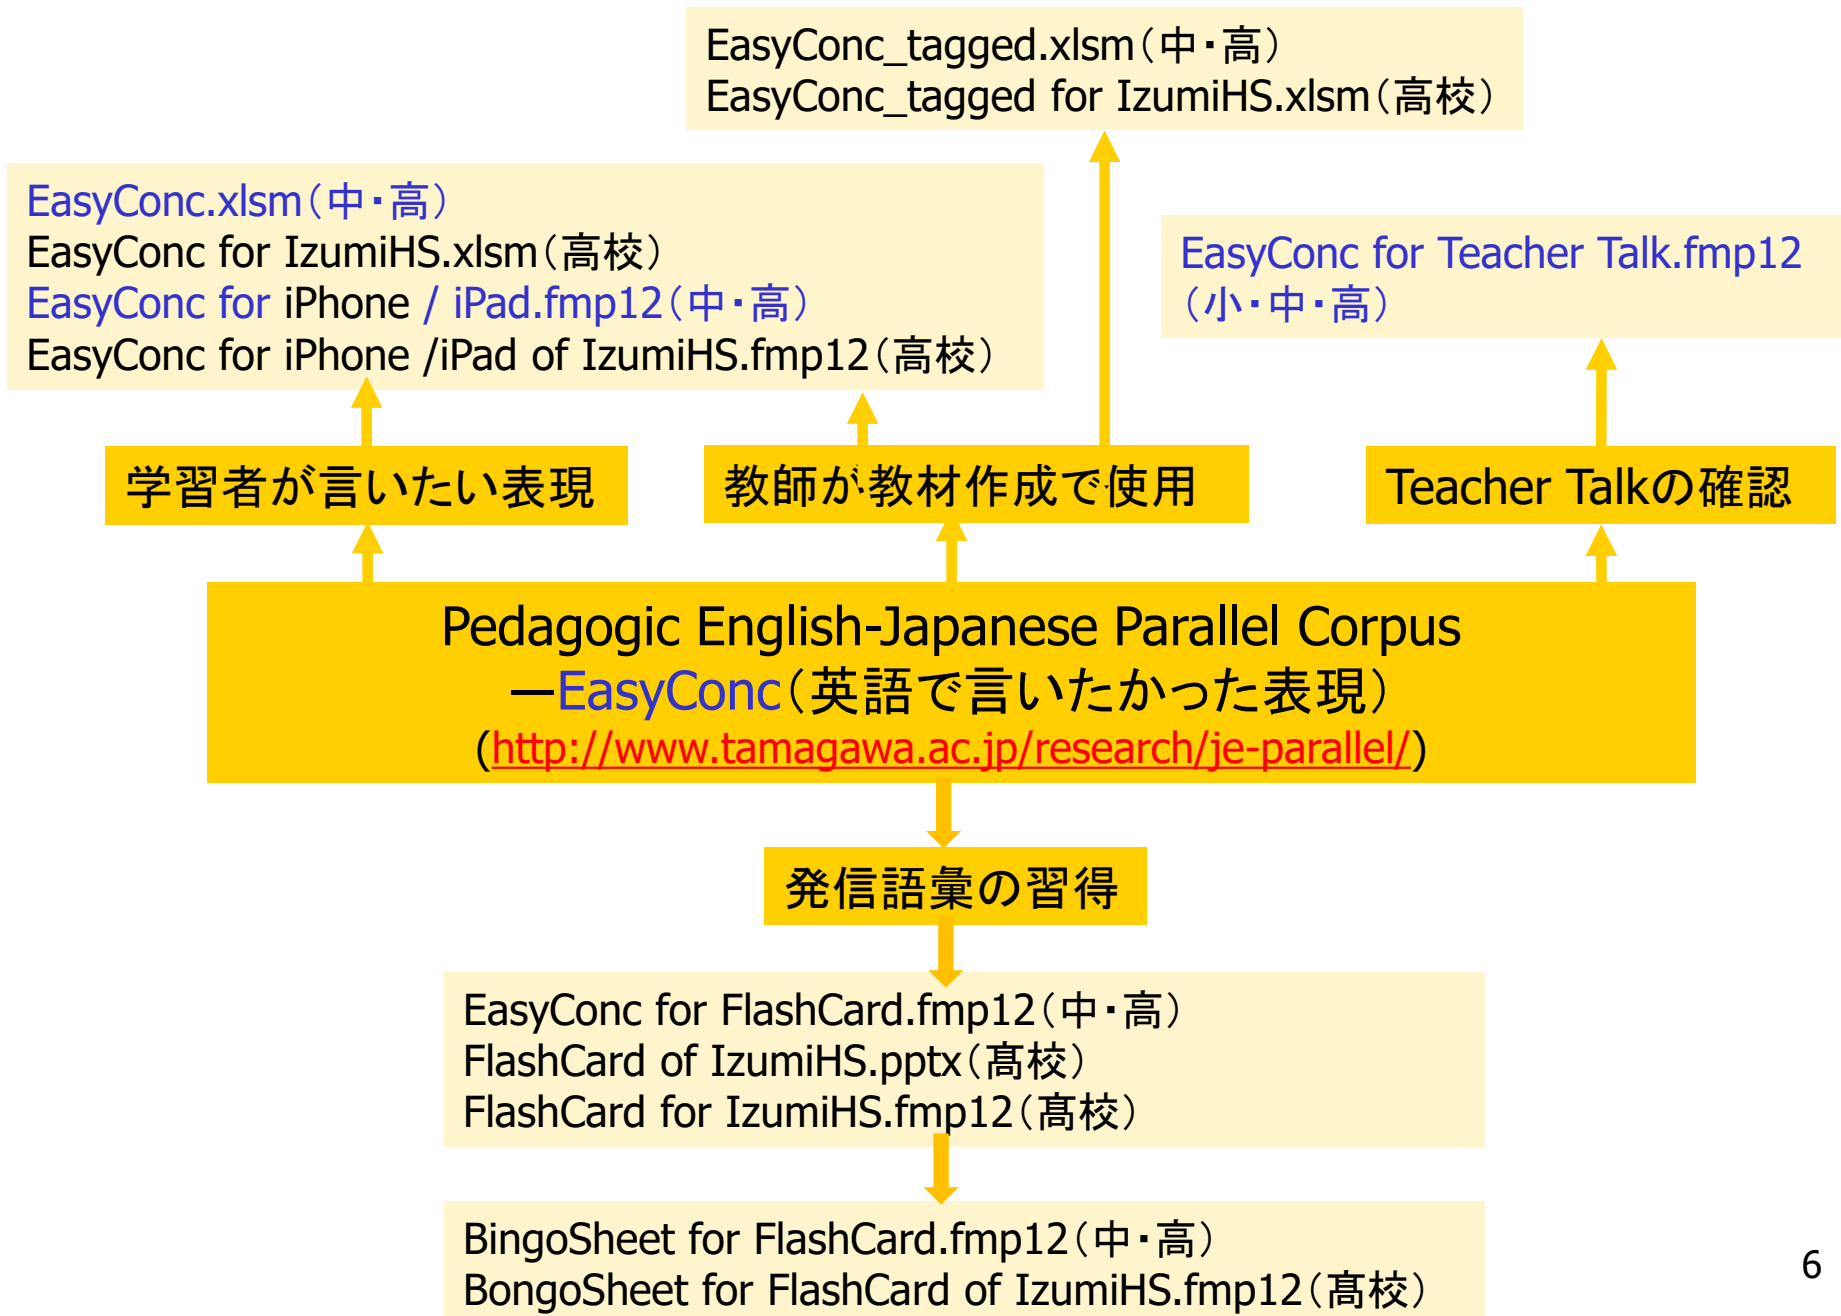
EasyConc_tagged.xlsm（中・高）
EasyConc_tagged for IzumiHS.xlsm（高校）

EasyConc.xlsm（中・高）
EasyConc for IzumiHS.xlsm（高校）
EasyConc for iPhone / iPad.fmp12（中・高）
EasyConc for iPhone /iPad of IzumiHS.fmp12（高校）

EasyConc for Teacher Talk.fmp12（小・中・高）

学習者が言いたい表現

教師が教材作成で使用

Teacher Talkの確認

Pedagogic English-Japanese Parallel Corpus
ーEasyConc（英語で言いたかった表現）
(http://www.tamagawa.ac.jp/research/je-parallel/)

発信語彙の習得

EasyConc for FlashCard.fmp12（中・高）
FlashCard of IzumiHS.pptx（高校）
FlashCard for IzumiHS.fmp12（高校）

BingoSheet for FlashCard.fmp12（中・高）
BongoSheet for FlashCard of IzumiHS.fmp12（高校）

6